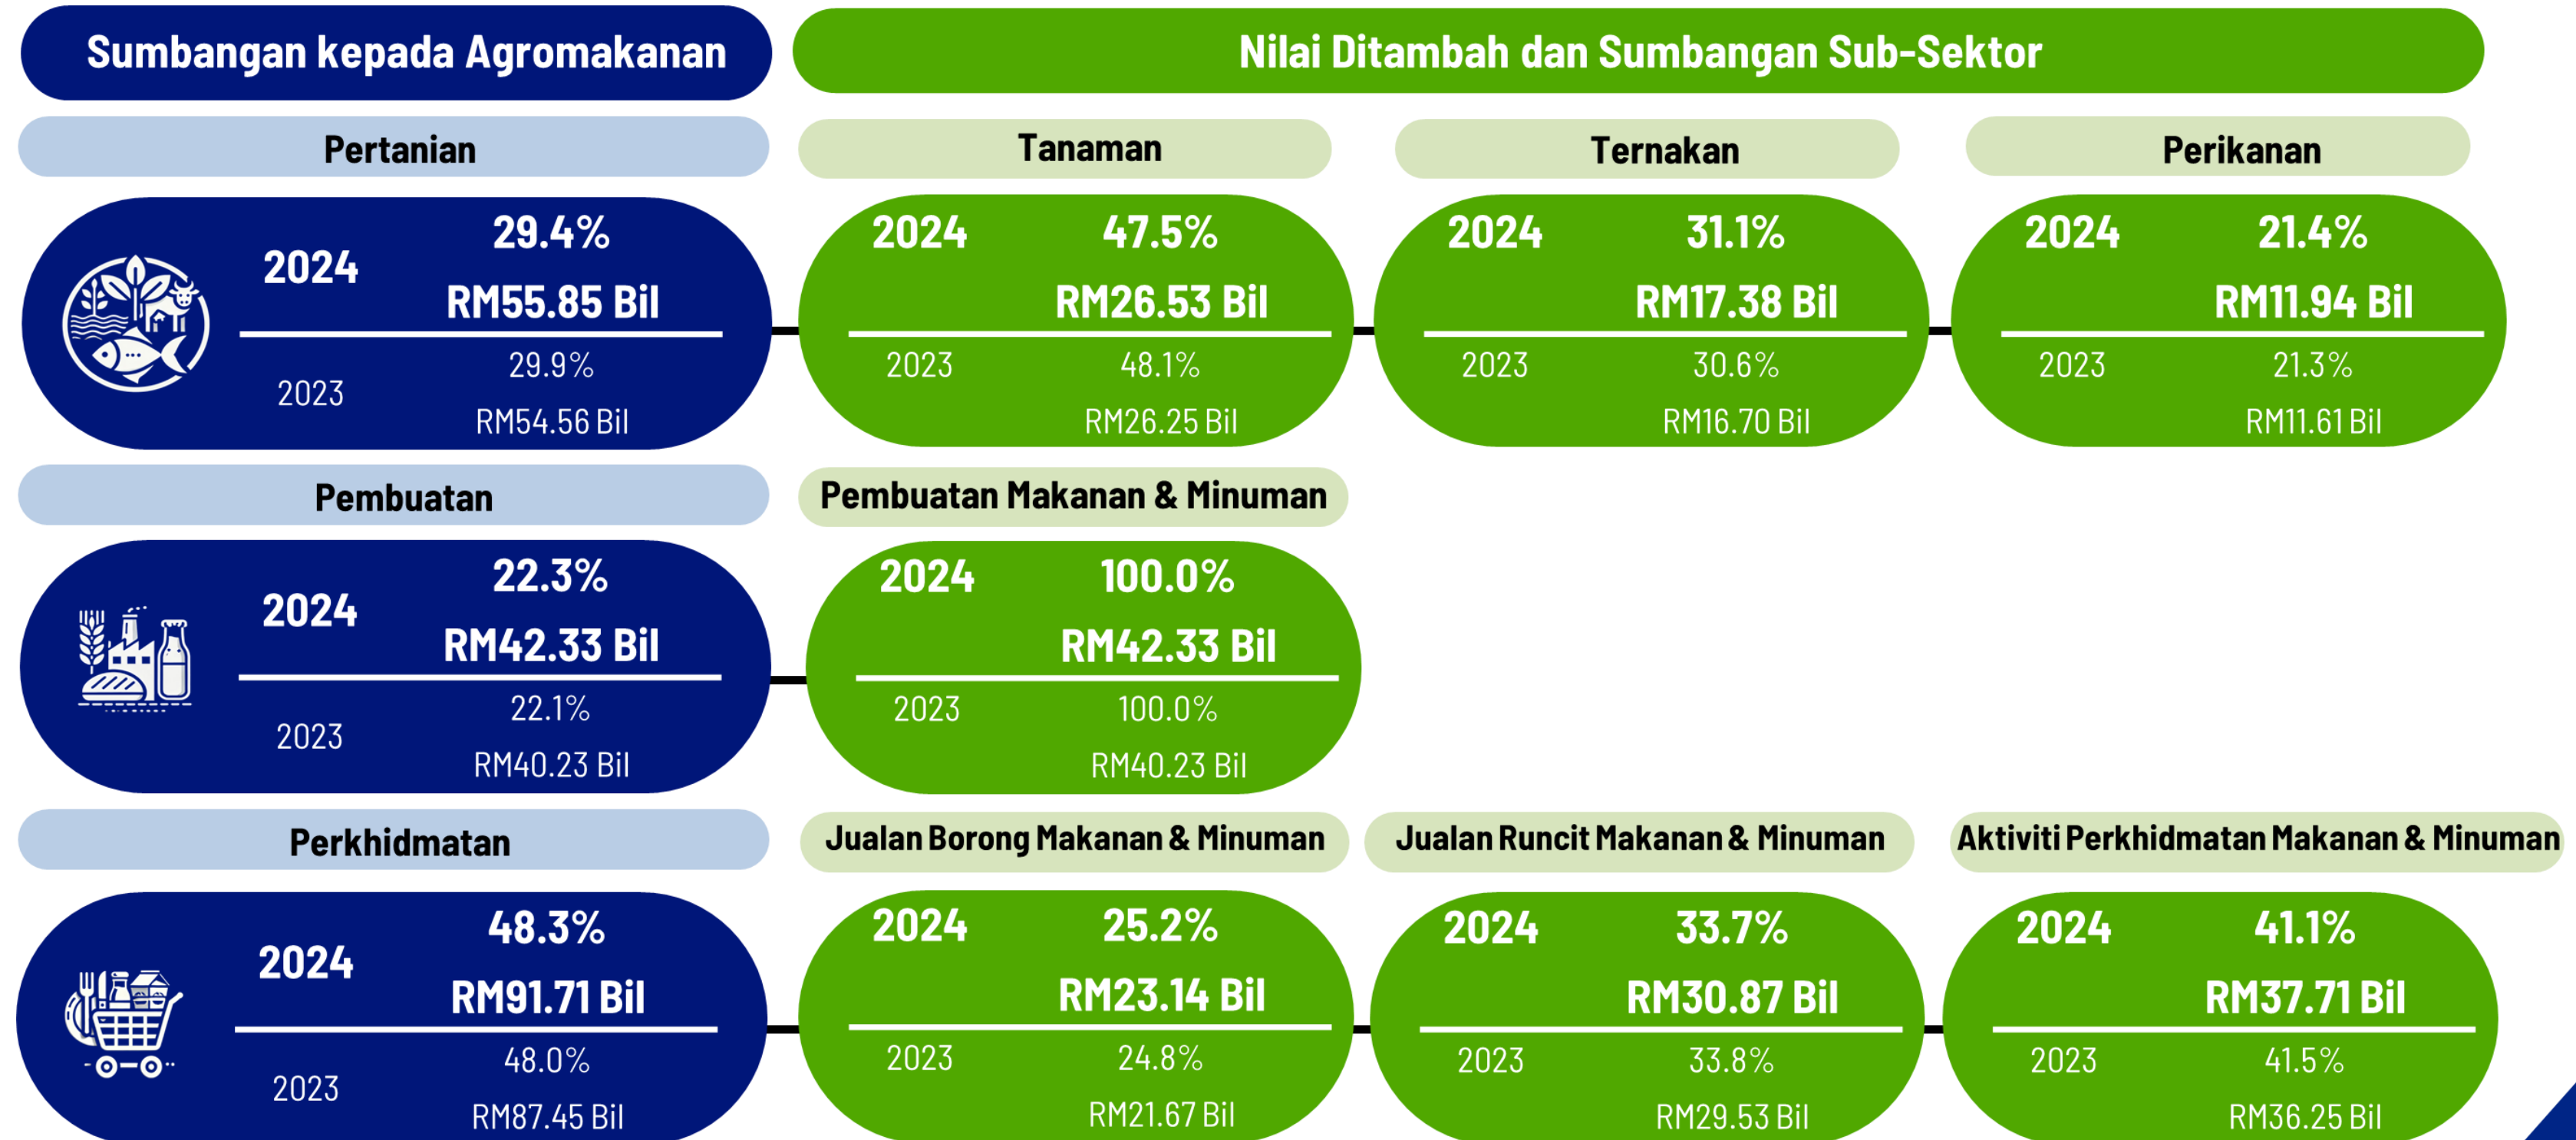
Sumbangan kepada Agromakanan

Nilai Ditambah dan Sumbangan Sub-Sektor

Pertanian

2024 29.4% RM55.85 Bil
2023 29.9% RM54.56 Bil

Tanaman

2024 47.5% RM26.53 Bil
2023 48.1% RM26.25 Bil

Ternakan

2024 31.1% RM17.38 Bil
2023 30.6% RM16.70 Bil

Perikanan

2024 21.4% RM11.94 Bil
2023 21.3% RM11.61 Bil

Pembuatan

2024 22.3% RM42.33 Bil
2023 22.1% RM40.23 Bil

Pembuatan Makanan & Minuman

2024 100.0% RM42.33 Bil
2023 100.0% RM40.23 Bil

Perkhidmatan

2024 48.3% RM91.71 Bil
2023 48.0% RM87.45 Bil

Jualan Borong Makanan & Minuman

2024 25.2% RM23.14 Bil
2023 24.8% RM21.67 Bil

Jualan Runcit Makanan & Minuman

2024 33.7% RM30.87 Bil
2023 33.8% RM29.53 Bil

Aktiviti Perkhidmatan Makanan & Minuman

2024 41.1% RM37.71 Bil
2023 41.5% RM36.25 Bil